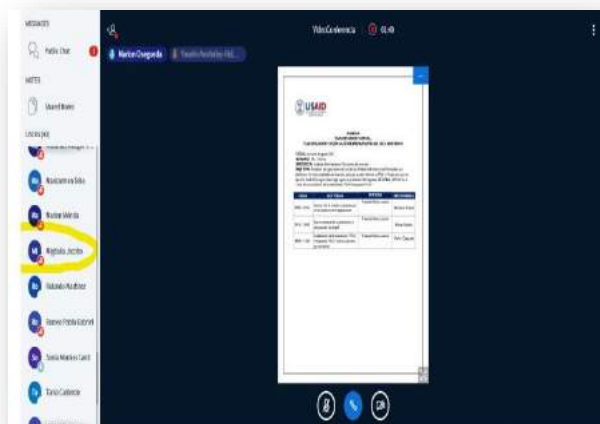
MESSAGES

Public Chat

NOTES

Shared Notes

USERS (40)

Marisol Ovalle

Mariam Idalia

Migdalia Jacinto

Rolando Martinez

Rosario Pineda Gabriel

Sonia Martinez Luna

Tania Cardenas

Videoconferencia 01:49

Marlon Oseguera

USAID

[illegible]